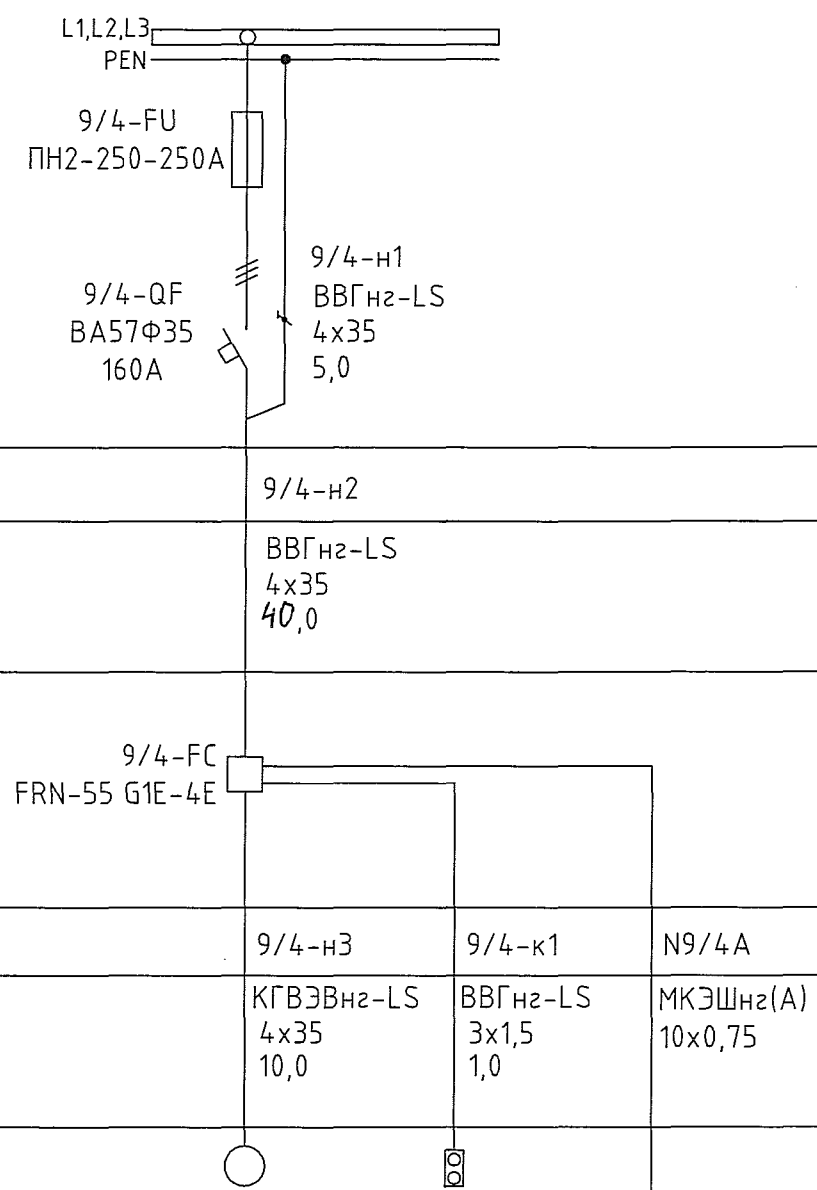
L1,L2,L3
PEN

9/4-FU
ПН2-250-250А

9/4-QF
ВА57Ф35
160А

9/4-н1
ВВГнг-LS
4х35
5,0

9/4-н2

ВВГнг-LS
4х35
40,0

9/4-FC
FRN-55 G1E-4E

9/4-н3
КГВЭВнг-LS
4х35
10,0

9/4-к1
ВВГнг-LS
3х1,5
1,0

N9/4А
МКЭШнг(А)
10х0,75